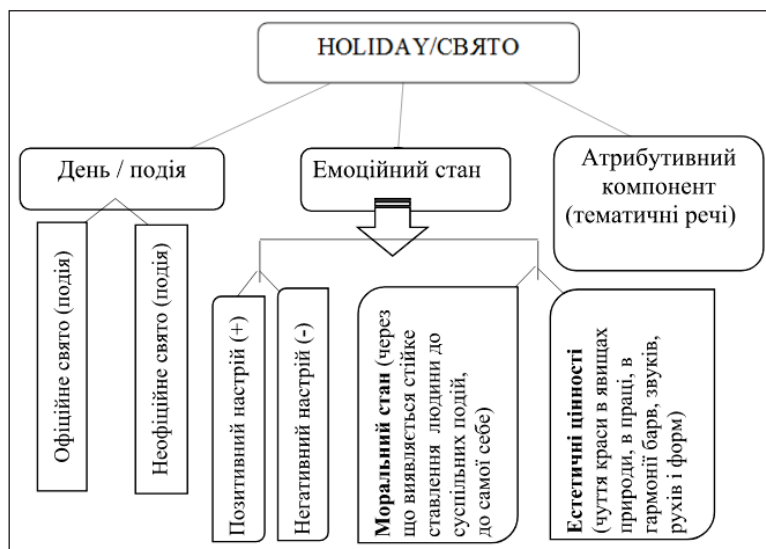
HOLIDAY/СВЯТО

День / подія

Емоційний стан

Атрибутивний компонент (тематичні речі)

Офіційне свято (подія)

Неофіційне свято (подія)

Позитивний настрій (+)

Негативний настрій (-)

**Моральний стан** (через що виявляється стійке ставлення людини до суспільних подій, до самої себе)

**Естетичні цінності** (чуття краси в явищах природи, в праці, в гармонії барв, звуків, рухів і форм)